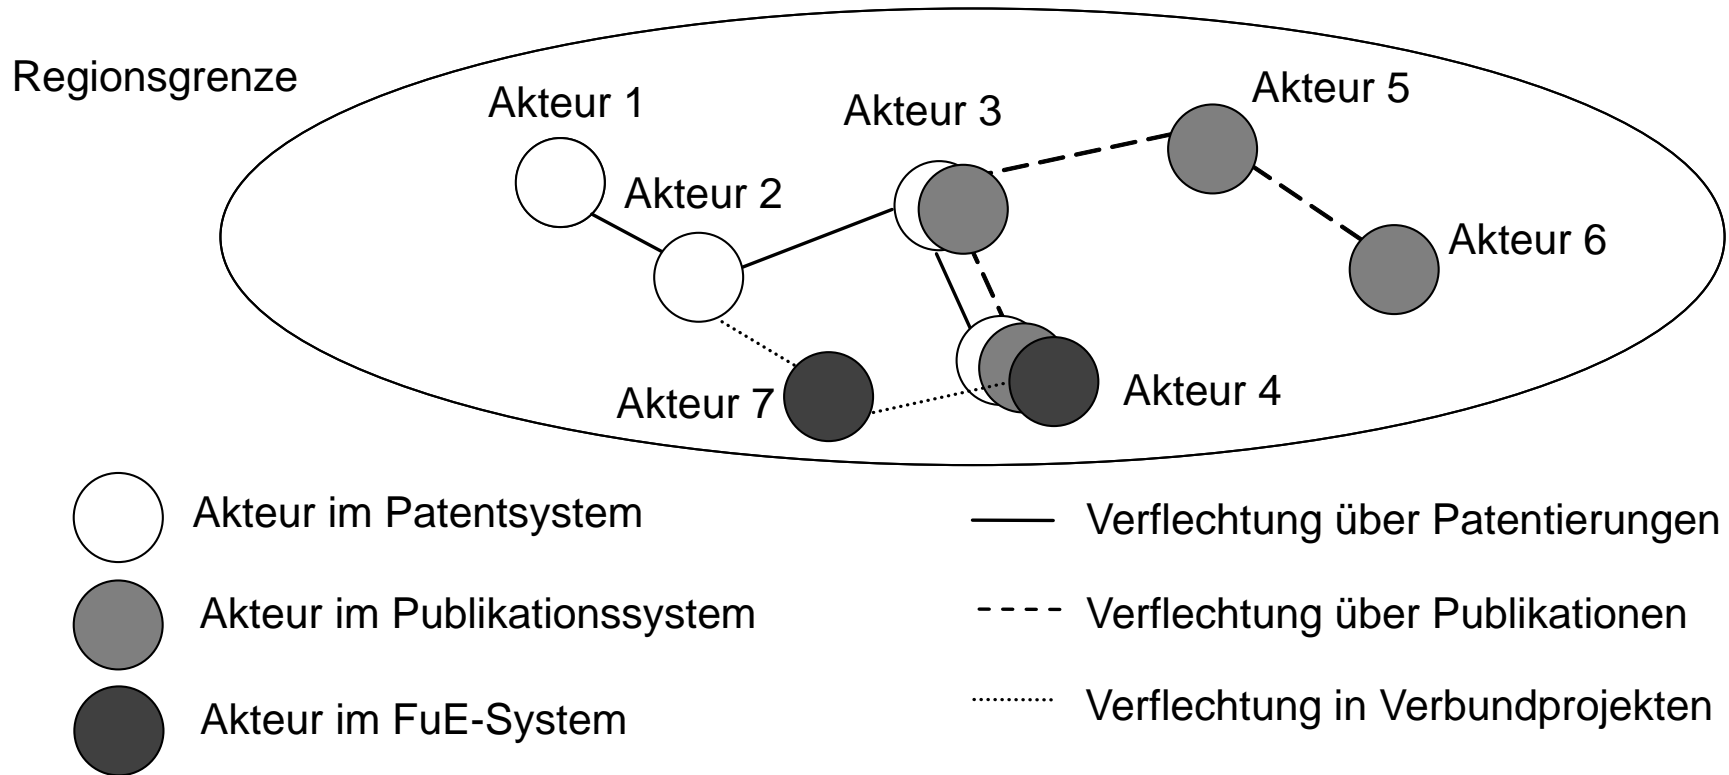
Regionsgrenze

Akteur 1

Akteur 2

Akteur 3

Akteur 5

Akteur 6

Akteur 7

Akteur 4

Akteur im Patentsystem

Akteur im Publikationssystem

Akteur im FuE-System

Verflechtung über Patentierungen

Verflechtung über Publikationen

Verflechtung in Verbundprojekten